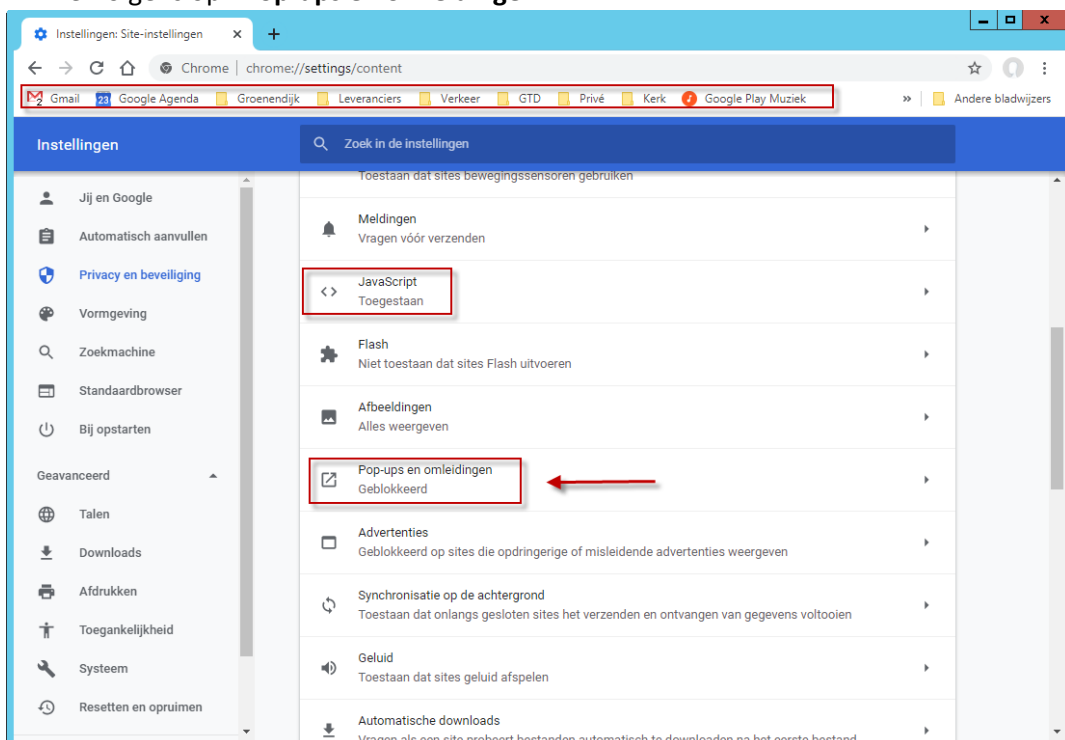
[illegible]

Instellingen: Site-instellingen ×
+

Chrome | chrome://settings/content

Gmail
23 Google Agenda
Groenendijk
Leveranciers
Verkeer
GTD
Privé
Kerk
Google Play Muziek
»
Andere bladwijzers

Instellingen

Zoek in de instellingen

Jij en Google
Automatisch aanvullen
Privacy en beveiliging
Vormgeving
Zoekmachine
Standaardbrowser
Bij opstarten

Geavanceerd

Talen
Downloads
Afdrukken
Toegankelijkheid
Systeem
Resetten en opruimen

Toestaan dat sites bewegingssensoren gebruiken

Meldingen
Vragen vóór verzenden

JavaScript
Toegestaan

Flash
Niet toestaan dat sites Flash uitvoeren

Afbeeldingen
Alles weergeven

Pop-ups en omleidingen
Geblokkeerd

Advertenties
Geblokkeerd op sites die opdringerige of misleidende advertenties weergeven

Synchronisatie op de achtergrond
Toestaan dat onlangs gesloten sites het verzenden en ontvangen van gegevens voltooien

Geluid
Toestaan dat sites geluid afspelen

Automatische downloads
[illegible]